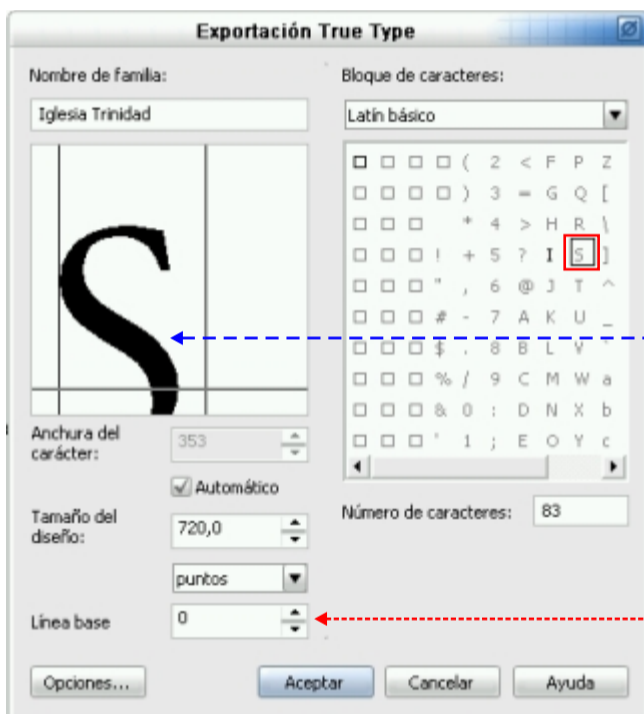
Exportación True Type

Nombre de familia:

Iglesia Trinidad

Bloque de caracteres:

Latín básico

| □ | □ | □ | □ | ( | 2 | < | F | P | Z |
|---|---|---|---|---|---|---|---|---|---|
| □ | □ | □ | □ | ) | 3 | = | G | Q | [ |
| □ | □ | □ |  | * | 4 | > | H | R | \ |
| □ | □ | □ | ! | + | 5 | ? | I | S | ] |
| □ | □ | □ | " | , | 6 | @ | J | T | ^ |
| □ | □ | □ | # | - | 7 | A | K | U | _ |
| □ | □ | □ | $ | . | 8 | B | L | V |  |
| □ | □ | □ | % | / | 9 | C | M | W | a |
| □ | □ | □ | & | 0 | : | D | N | X | b |
| □ | □ | □ | ' | 1 | ; | E | O | Y | c |

Anchura del carácter:

353

Automático

Tamaño del diseño:

720,0

puntos

Número de caracteres:

83

Línea base

0

Opciones...

Aceptar

Cancelar

Ayuda